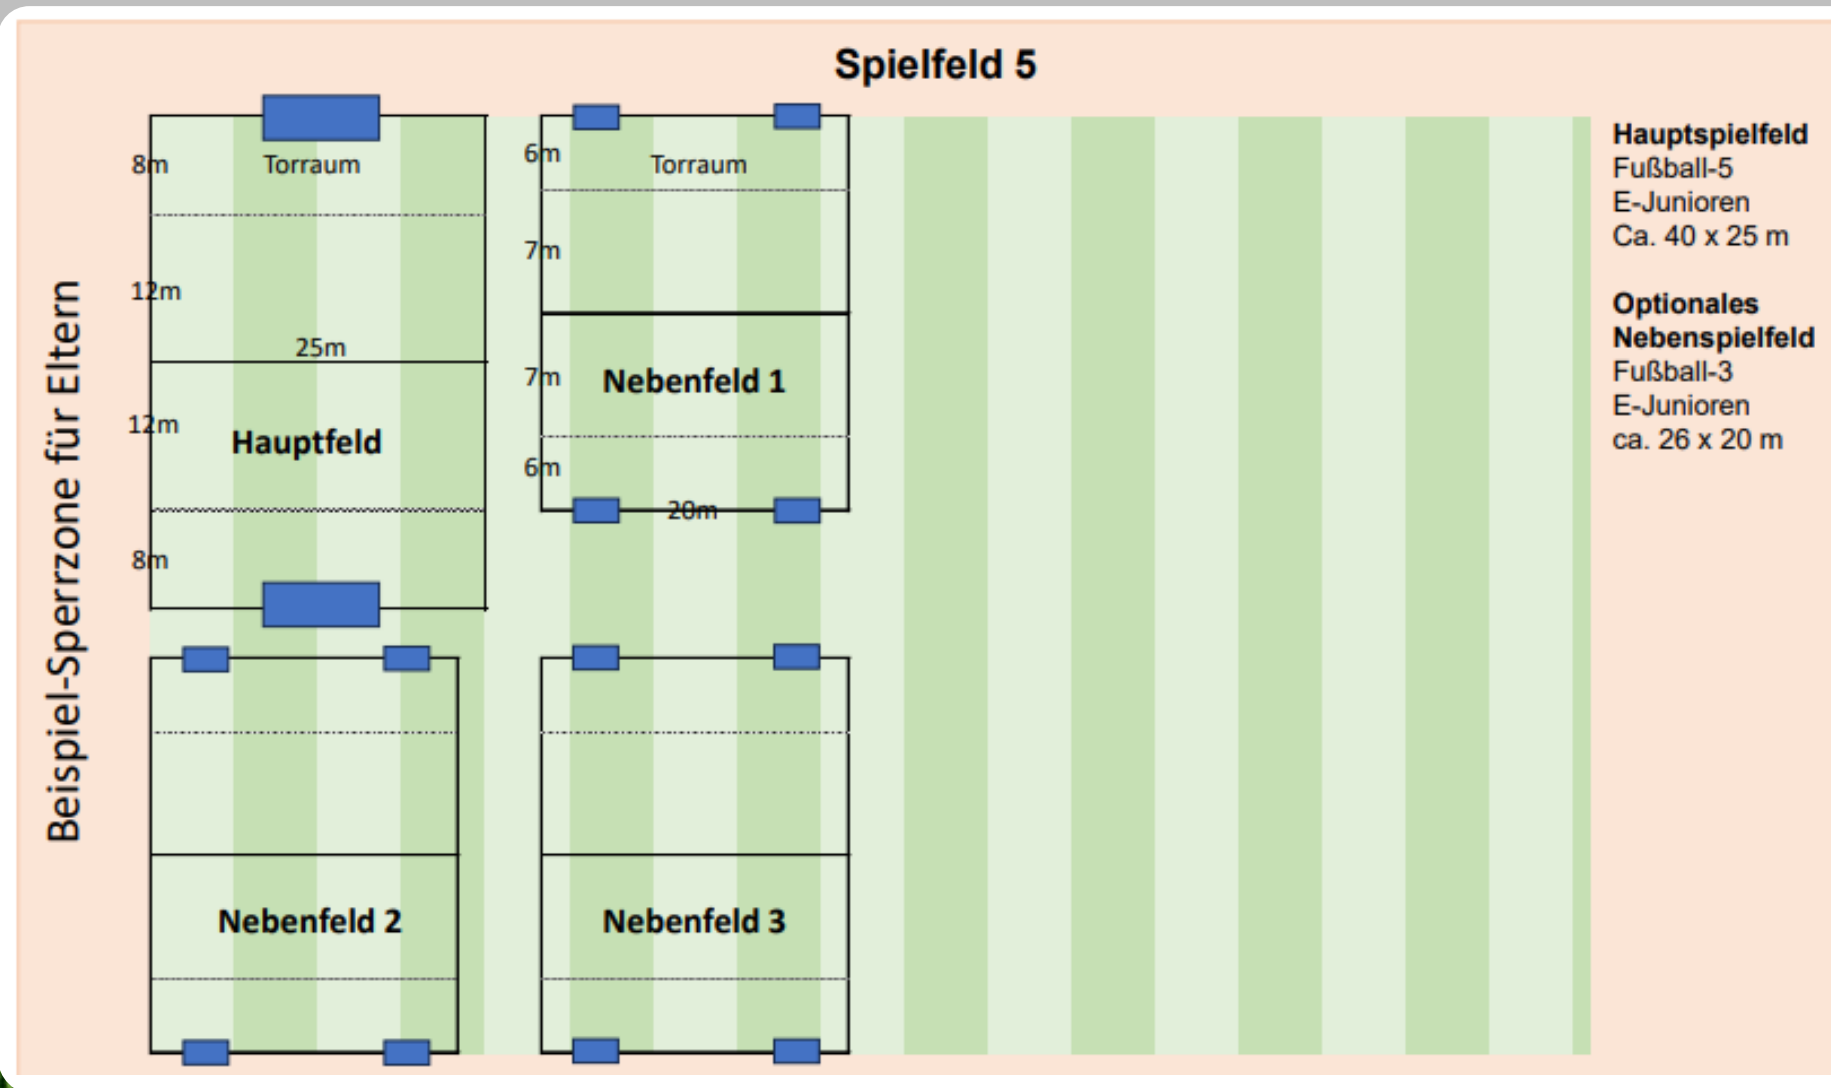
Spielfeld 5

Beispiel-Sperrzone für Eltern

8m
Torraum
12m
25m
12m
Hauptfeld
8m

6m
Torraum
7m
7m
Nebenfeld 1
6m
20m

Nebenfeld 2

Nebenfeld 3

Hauptspielfeld
Fußball-5
E-Junioren
Ca. 40 x 25 m

Optionales Nebenspielfeld
Fußball-3
E-Junioren
ca. 26 x 20 m